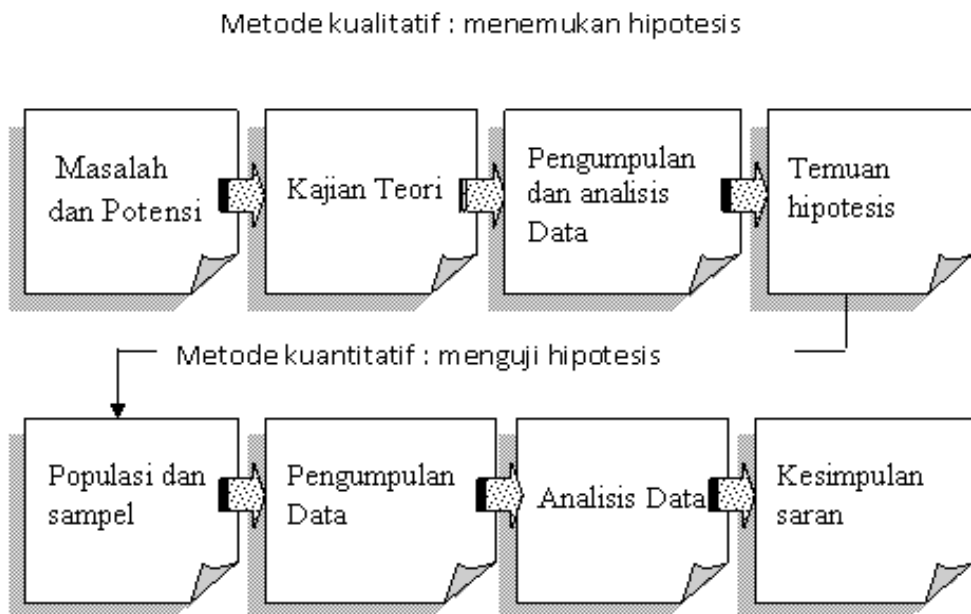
Metode kualitatif : menemukan hipotesis

Masalah dan Potensi

Kajian Teori

Pengumpulan dan analisis Data

Temuan hipotesis

Metode kuantitatif : menguji hipotesis

Populasi dan sampel

Pengumpulan Data

Analisis Data

Kesimpulan saran